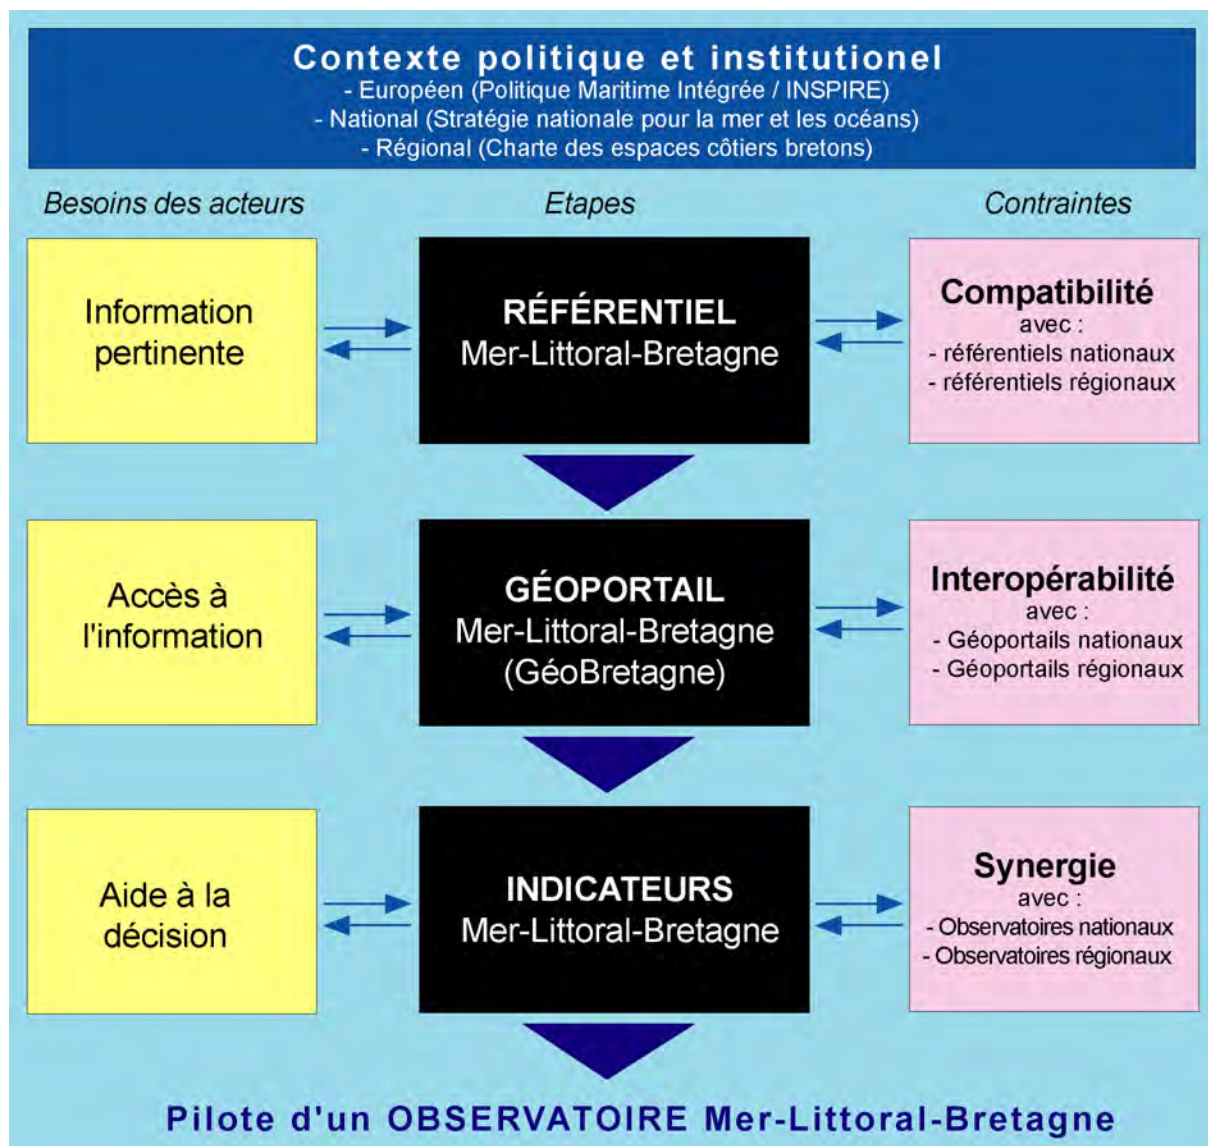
Contexte politique et institutionel
- Européen (Politique Maritime Intégrée / INSPIRE)
- National (Stratégie nationale pour la mer et les océans)
- Régional (Charte des espaces côtiers bretons)

Besoins des acteurs

Etapes

Contraintes

Information pertinente

RÉFÉRENTIEL
Mer-Littoral-Bretagne

Compatibilité
avec :
- référentiels nationaux
- référentiels régionaux

Accès à l'information

GÉOPORTAIL
Mer-Littoral-Bretagne
(GéoBretagne)

Interopérabilité
avec :
- Géoportails nationaux
- Géoportails régionaux

Aide à la décision

INDICATEURS
Mer-Littoral-Bretagne

Synergie
avec :
- Observatoires nationaux
- Observatoires régionaux

Pilote d'un OBSERVATOIRE Mer-Littoral-Bretagne